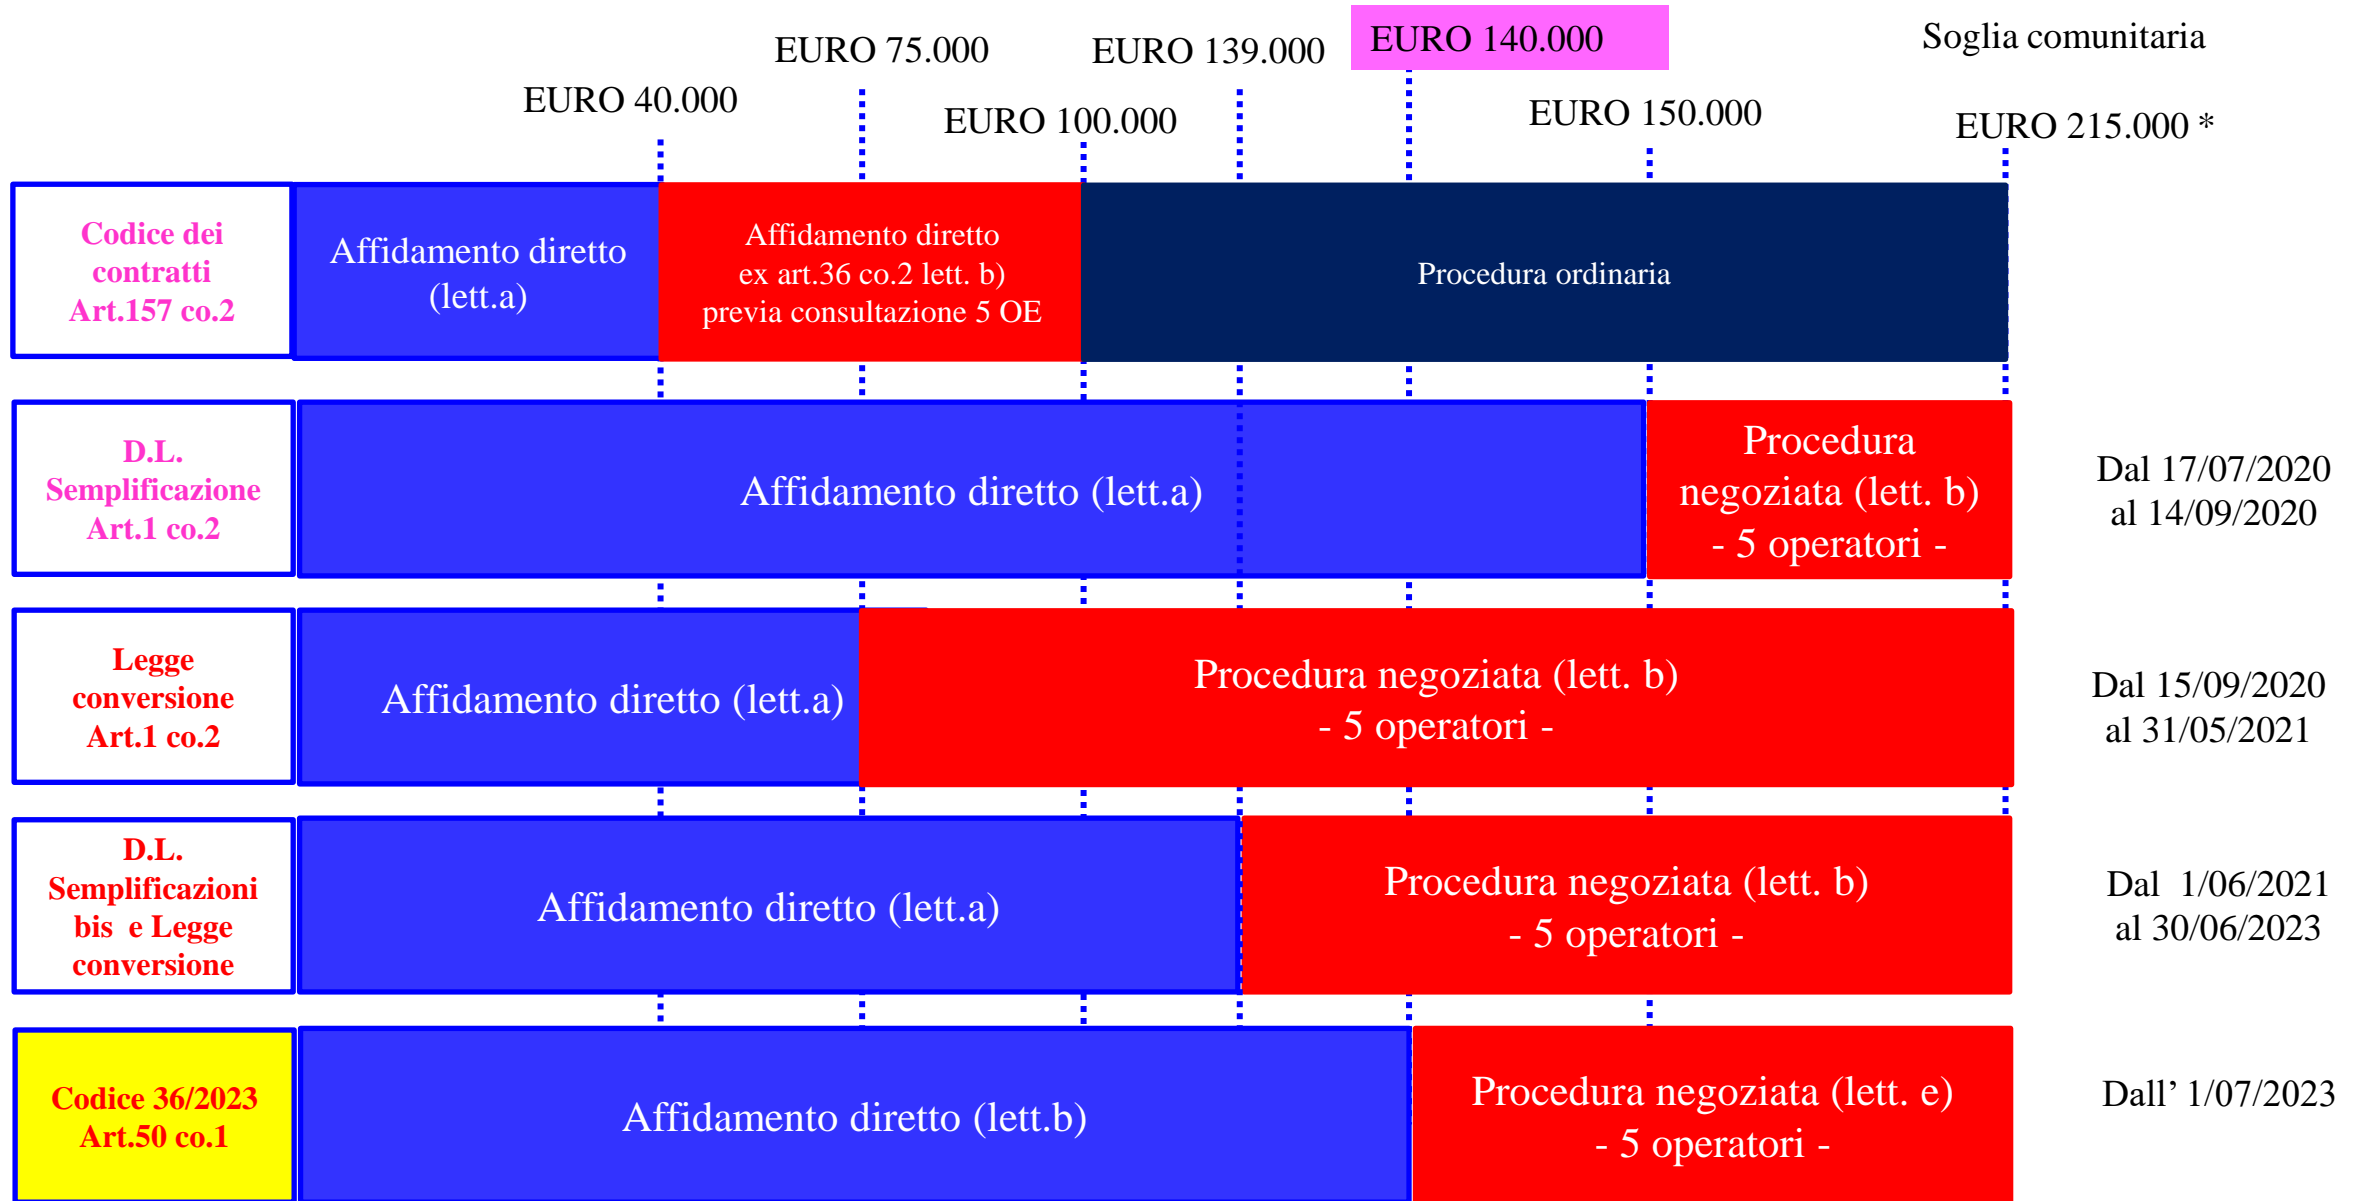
EURO 75.000

EURO 139.000

EURO 140.000

Soglia comunitaria

EURO 40.000

EURO 100.000

EURO 150.000

EURO 215.000 *

Codice dei contratti Art.157 co.2

Affidamento diretto (lett.a)

Affidamento diretto ex art.36 co.2 lett. b) previa consultazione 5 OE

Procedura ordinaria

D.L. Semplificazione Art.1 co.2

Affidamento diretto (lett.a)

Procedura negoziata (lett. b) - 5 operatori -

Dal 17/07/2020 al 14/09/2020

Legge conversione Art.1 co.2

Affidamento diretto (lett.a)

Procedura negoziata (lett. b) - 5 operatori -

Dal 15/09/2020 al 31/05/2021

D.L. Semplificazioni bis e Legge conversione

Affidamento diretto (lett.a)

Procedura negoziata (lett. b) - 5 operatori -

Dal 1/06/2021 al 30/06/2023

Codice 36/2023 Art.50 co.1

Affidamento diretto (lett.b)

Procedura negoziata (lett. e) - 5 operatori -

Dall’ 1/07/2023